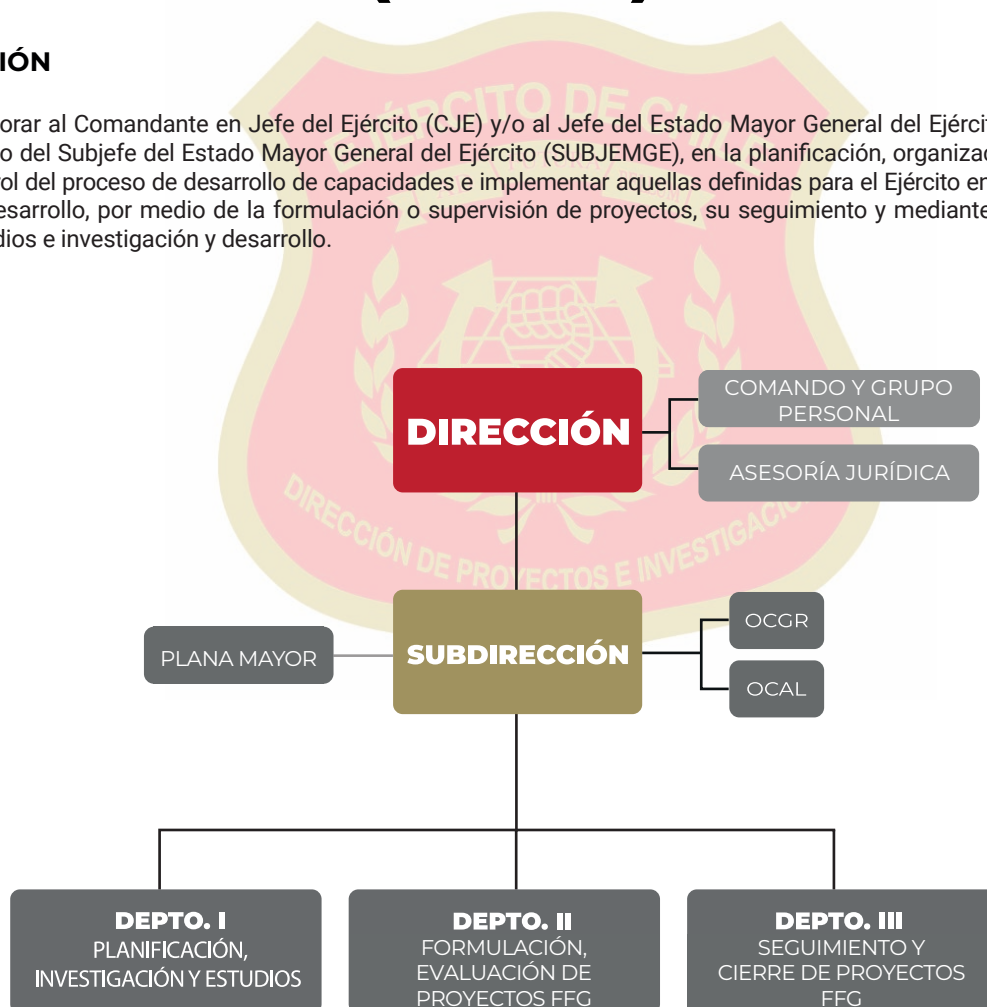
IÓN

orar al Comandante en Jefe del Ejército (CJE) y/o al Jefe del Estado Mayor General del Ejércit o del Subjefe del Estado Mayor General del Ejército (SUBJEMGE), en la planificación, organizac rol del proceso de desarrollo de capacidades e implementar aquellas definidas para el Ejército en esarrollo, por medio de la formulación o supervisión de proyectos, su seguimiento y mediante dios e investigación y desarrollo.

EJÉRCITO DE CHILE
DIRECCIÓN DE PROYECTOS E INVESTIGACIÓN

DIRECCIÓN

COMANDO Y GRUPO PERSONAL

ASESORÍA JURÍDICA

PLANA MAYOR

SUBDIRECCIÓN

OCGR

OCAL

DEPTO. I
PLANIFICACIÓN, INVESTIGACIÓN Y ESTUDIOS

DEPTO. II
FORMULACIÓN, EVALUACIÓN DE PROYECTOS FFG

DEPTO. III
SEGUIMIENTO Y CIERRE DE PROYECTOS FFG